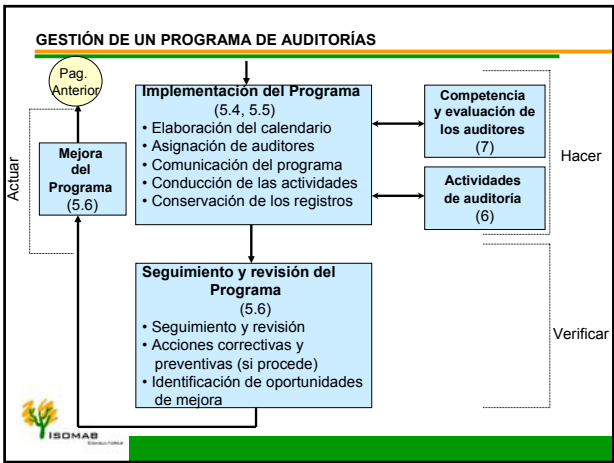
GESTIÓN DE UN PROGRAMA DE AUDITORÍAS

Pag. Anterior

Actuar

Mejora del Programa (5.6)

Implementación del Programa (5.4, 5.5)
• Elaboración del calendario
• Asignación de auditores
• Comunicación del programa
• Conducción de las actividades
• Conservación de los registros

Competencia y evaluación de los auditores (7)

Actividades de auditoría (6)

Hacer

Seguimiento y revisión del Programa (5.6)
• Seguimiento y revisión
• Acciones correctivas y preventivas (si procede)
• Identificación de oportunidades de mejora

Verificar

ISOMAB
CONSULTORES